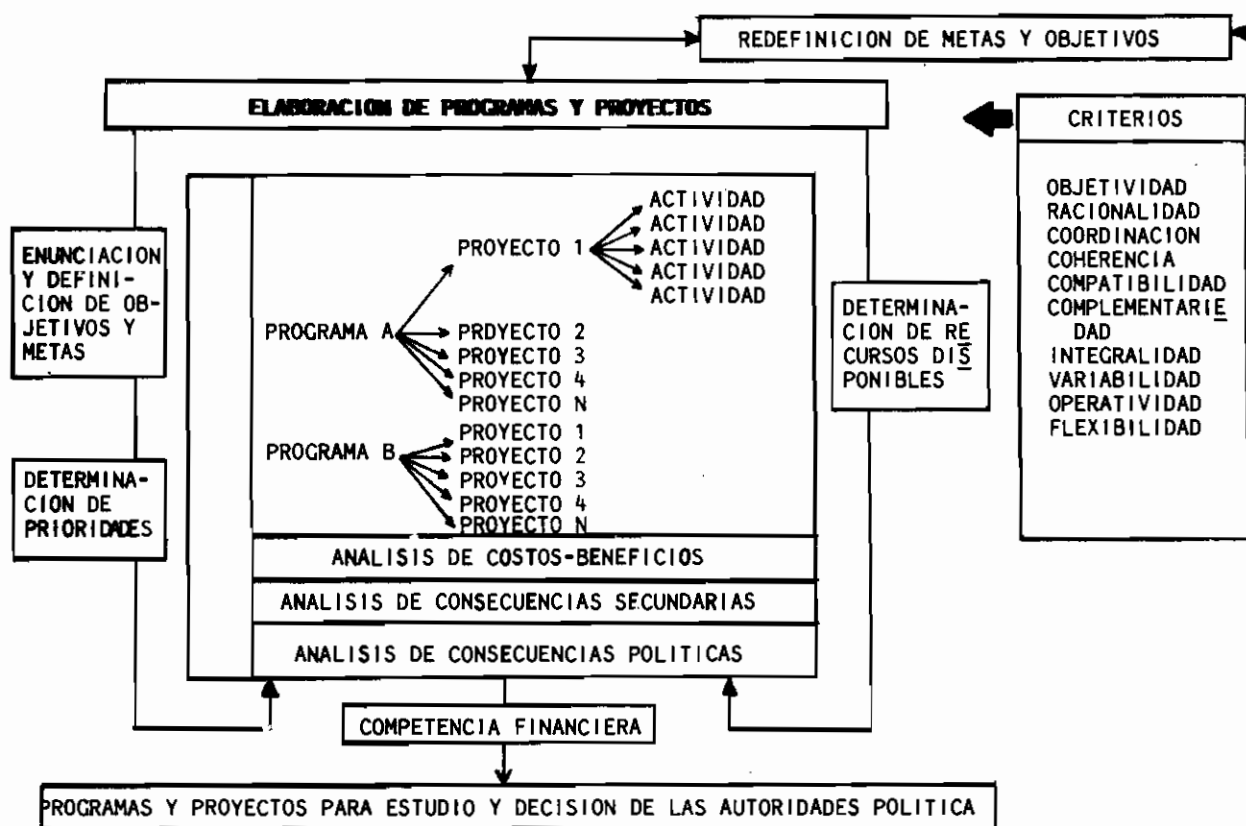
REDEFINICION DE METAS Y OBJETIVOS

ELABORACION DE PROGRAMAS Y PROYECTOS

CRITERIOS

OBJETIVIDAD
RACIONALIDAD
COORDINACION
COHERENCIA
COMPATIBILIDAD
COMPLEMENTARIEDAD
INTEGRALIDAD
VARIABILIDAD
OPERATIVIDAD
FLEXIBILIDAD

ENUNCIACION Y DEFINICION DE OBJETIVOS Y METAS

DETERMINACION DE PRIORIDADES

PROYECTO 1
ACTIVIDAD
ACTIVIDAD
ACTIVIDAD
ACTIVIDAD
ACTIVIDAD

PROGRAMA A
PRDYECTO 2
PROYECTO 3
PROYECTO 4
PROYECTO N

PROGRAMA B
PROYECTO 1
PROYECTO 2
PROYECTO 3
PROYECTO 4
PROYECTO N

DETERMINACION DE RECURSOS DISPONIBLES

ANALISIS DE COSTOS-BENEFICIOS

ANALISIS DE CONSECUENCIAS SECUNDARIAS

ANALISIS DE CONSECUENCIAS POLITICAS

COMPETENCIA FINANCIERA

PROGRAMAS Y PROYECTOS PARA ESTUDIO Y DECISION DE LAS AUTORIDADES POLITICA